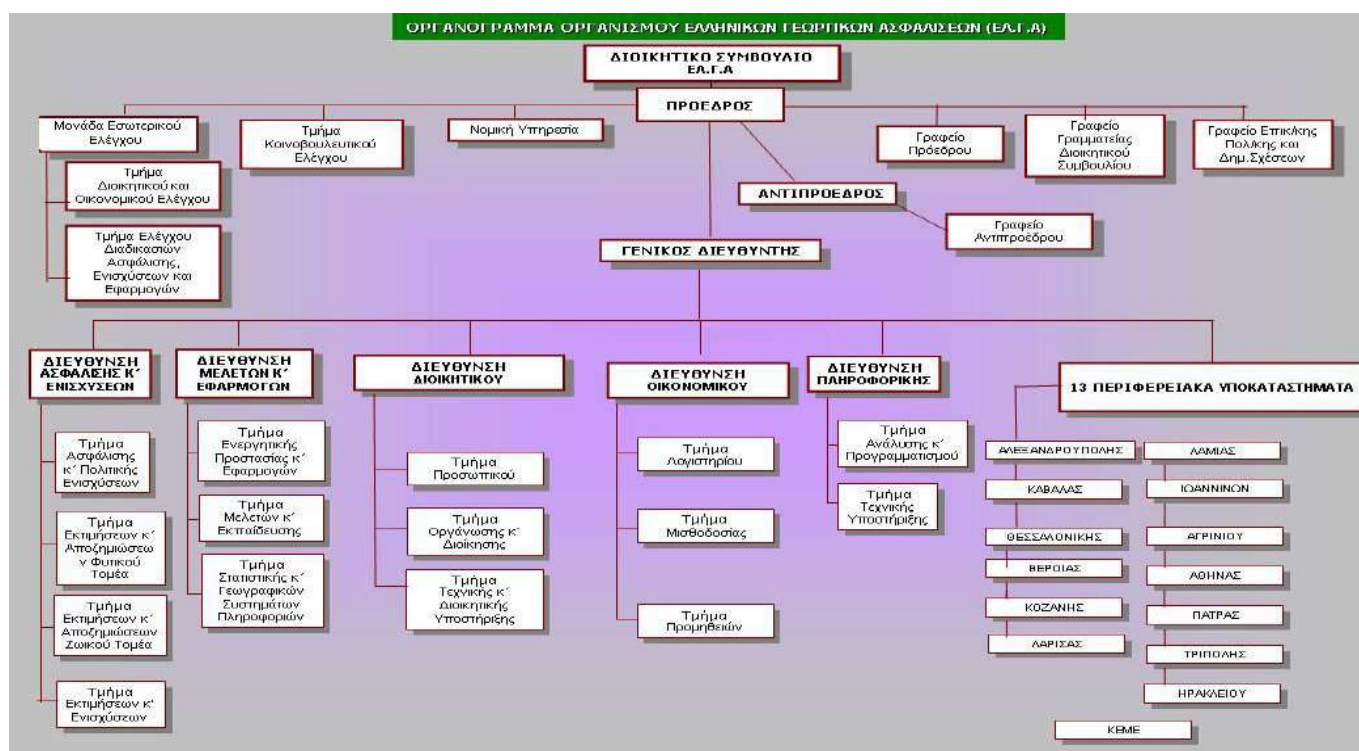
ΟΡΓΑΝΟΓΡΑΜΜΑ ΟΡΓΑΝΙΣΜΟΥ ΕΛΛΗΝΙΚΩΝ ΓΕΩΡΓΙΚΩΝ ΑΣΦΑΛΙΣΕΩΝ (ΕΛ.Γ.Α)

ΔΙΟΙΚΗΤΙΚΟ ΣΥΜΒΟΥΛΙΟ ΕΛ.Γ.Α

ΠΡΟΕΔΡΟΣ

Μονάδα Εσωτερικού Ελέγχου

Τμήμα Διοικητικού και Οικονομικού Ελέγχου

Τμήμα Ελέγχου Διαδικασιών Ασφάλισης, Ενισχύσεων και Εφαρμογών

Τμήμα Κοινοβουλευτικού Ελέγχου

Νομική Υπηρεσία

Γραφείο Προέδρου

Γραφείο Γραμματείας Διοικητικού Συμβουλίου

Γραφείο Επικ/λης Πολ/κης και Δημ.Σχέσεων

ΑΝΤΙΠΡΟΕΔΡΟΣ

Γραφείο Αντιπροέδρου

ΓΕΝΙΚΟΣ ΔΙΕΥΘΥΝΤΗΣ

ΔΙΕΥΘΥΝΣΗ ΑΣΦΑΛΙΣΗΣ Κ' ΕΝΙΣΧΥΣΕΩΝ

Τμήμα Ασφάλισης κ' Πολιτικής Ενισχύσεων

Τμήμα Εκτιμήσεων κ' Αποζημιώσεων Φυτικού Τομέα

Τμήμα Εκτιμήσεων κ' Αποζημιώσεων Ζωικού Τομέα

Τμήμα Εκτιμήσεων κ' Ενισχύσεων

ΔΙΕΥΘΥΝΣΗ ΜΕΛΕΤΩΝ Κ' ΕΦΑΡΜΟΓΩΝ

Τμήμα Ενεργητικής Προστασίας κ' Εφαρμογών

Τμήμα Μελετών κ' Εκπαίδευσης

Τμήμα Στατιστικής κ' Γεωγραφικών Συστημάτων Πληροφοριών

ΔΙΕΥΘΥΝΣΗ ΔΙΟΙΚΗΤΙΚΟΥ

Τμήμα Προσωπικού

Τμήμα Οργάνωσης κ' Διοίκησης

Τμήμα Τεχνικής κ' Διοικητικής Υποστήριξης

ΔΙΕΥΘΥΝΣΗ ΟΙΚΟΝΟΜΙΚΟΥ

Τμήμα Λογιστηρίου

Τμήμα Μισθοδοσίας

Τμήμα Προμηθειών

ΔΙΕΥΘΥΝΣΗ ΠΛΗΡΟΦΟΡΙΚΗΣ

Τμήμα Ανάλυσης κ' Προγραμματισμού

Τμήμα Τεχνικής Υποστήριξης

13 ΠΕΡΙΦΕΡΕΙΑΚΑ ΥΠΟΚΑΤΑΣΤΗΜΑΤΑ

ΑΛΕΞΑΝΔΡΟΥΠΟΛΗΣ

ΚΑΒΑΛΑΣ

ΘΕΣΣΑΛΟΝΙΚΗΣ

ΒΕΡΟΙΑΣ

ΚΟΖΑΝΗΣ

ΛΑΡΙΣΑΣ

ΛΑΜΙΑΣ

ΙΩΑΝΝΙΝΩΝ

ΑΓΡΙΝΙΟΥ

ΑΘΗΝΑΣ

ΠΑΤΡΑΣ

ΤΡΙΠΟΛΗΣ

ΗΡΑΚΛΕΙΟΥ

ΚΕΜΕ